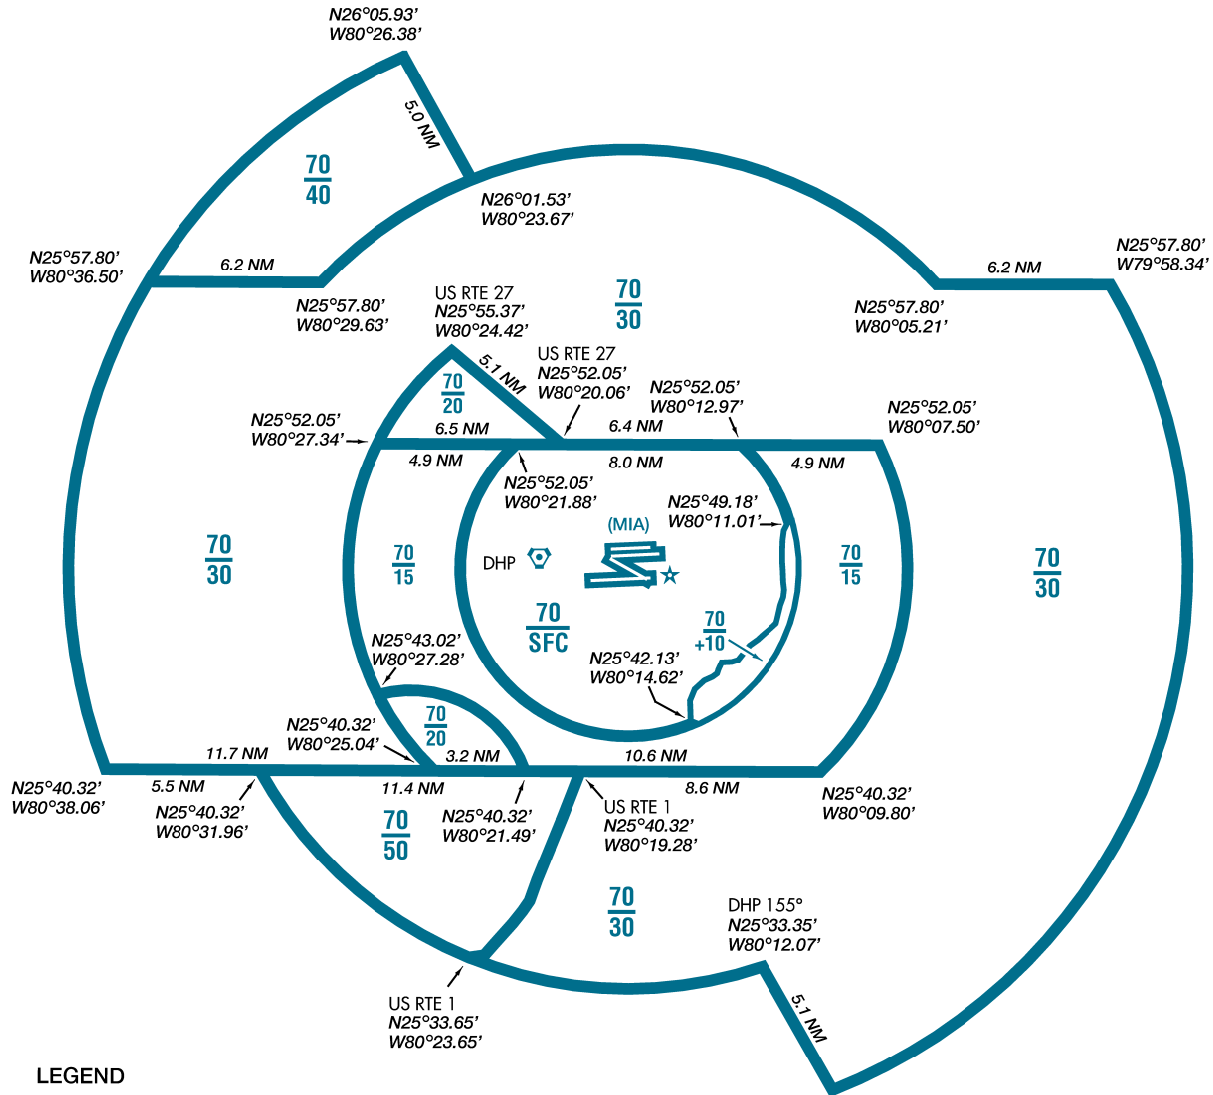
N26°05.93'
W80°26.38'

5.0 NM

$\frac{70}{40}$

N26°01.53'
W80°23.67'

N25°57.80'
W80°36.50'

6.2 NM

N25°57.80'
W80°29.63'

US RTE 27
N25°55.37'
W80°24.42'

$\frac{70}{30}$

6.2 NM

N25°57.80'
W79°58.34'

N25°57.80'
W80°05.21'

5.1 NM

US RTE 27
N25°52.05'
W80°20.06'

$\frac{70}{20}$

N25°52.05'
W80°12.97'

N25°52.05'
W80°07.50'

N25°52.05'
W80°27.34'

6.5 NM

6.4 NM

4.9 NM

8.0 NM

4.9 NM

N25°52.05'
W80°21.88'

N25°49.18'
W80°11.01'

(MIA)

$\frac{70}{30}$

$\frac{70}{15}$

DHP

$\frac{70}{15}$

$\frac{70}{30}$

$\frac{70}{SFC}$

$\frac{70}{+10}$

N25°43.02'
W80°27.28'

N25°42.13'
W80°14.62'

N25°40.32'
W80°25.04'

$\frac{70}{20}$

11.7 NM

3.2 NM

10.6 NM

N25°40.32'
W80°38.06'

5.5 NM

11.4 NM

8.6 NM

N25°40.32'
W80°09.80'

N25°40.32'
W80°31.96'

N25°40.32'
W80°21.49'

US RTE 1
N25°40.32'
W80°19.28'

$\frac{70}{50}$

$\frac{70}{30}$

DHP 155°
N25°33.35'
W80°12.07'

5.1 NM

US RTE 1
N25°33.65'
W80°23.65'

LEGEND